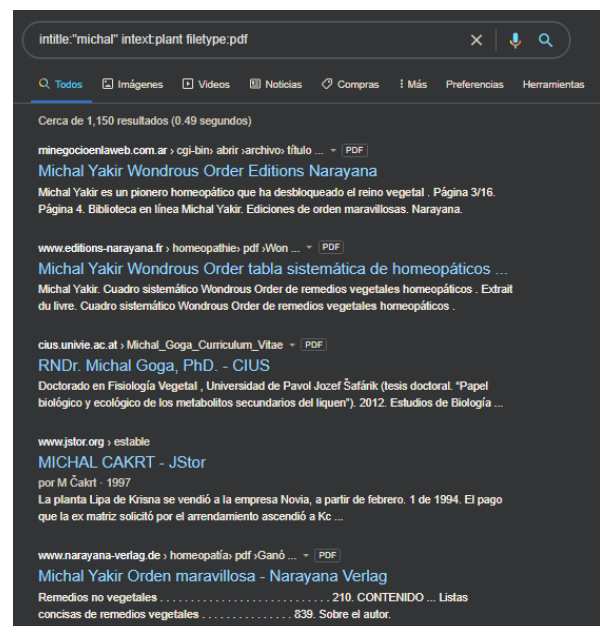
intitle:"michal" intext:plant filetype:pdf

Todos Imágenes Videos Noticias Compras Más Preferencias Herramientas

Cerca de 1,150 resultados (0.49 segundos)

minegocioenlaweb.com.ar › cgi-bin› abrir ›archivo› título ... PDF
Michal Yakir Wondrous Order Editions Narayana
Michal Yakir es un pionero homeopático que ha desbloqueado el reino vegetal . Página 3/16. Página 4. Biblioteca en línea Michal Yakir. Ediciones de orden maravillosas. Narayana.

www.editions-narayana.fr › homeopathie› pdf ›Won ... PDF
Michal Yakir Wondrous Order tabla sistemática de homeopáticos ...
Michal Yakir. Cuadro sistemático Wondrous Order de remedios vegetales homeopáticos . Extrait du livre. Cuadro sistemático Wondrous Order de remedios vegetales homeopáticos .

cius.univie.ac.at › Michal_Goga_Curriculum_Vitae PDF
RNDr. Michal Goga, PhD. - CIUS
Doctorado en Fisiología Vegetal , Universidad de Pavol Jozef Šafárik (tesis doctoral. "Papel biológico y ecológico de los metabolitos secundarios del liquen"). 2012. Estudios de Biología ...

www.jstor.org › estable
MICHAL CAKRT - JStor
por M Čakrt · 1997
La planta Lipa de Krisna se vendió a la empresa Novia, a partir de febrero. 1 de 1994. El pago que la ex matriz solicitó por el arrendamiento ascendió a Kc ...

www.narayana-verlag.de › homeopatía› pdf ›Ganó ... PDF
Michal Yakir Orden maravillosa - Narayana Verlag
Remedios no vegetales . . . . . . . . . . . . . . . . . . . . . . . . . . . . 210. CONTENIDO ... Listas concisas de remedios vegetales . . . . . . . . . . . . . . . 839. Sobre el autor.